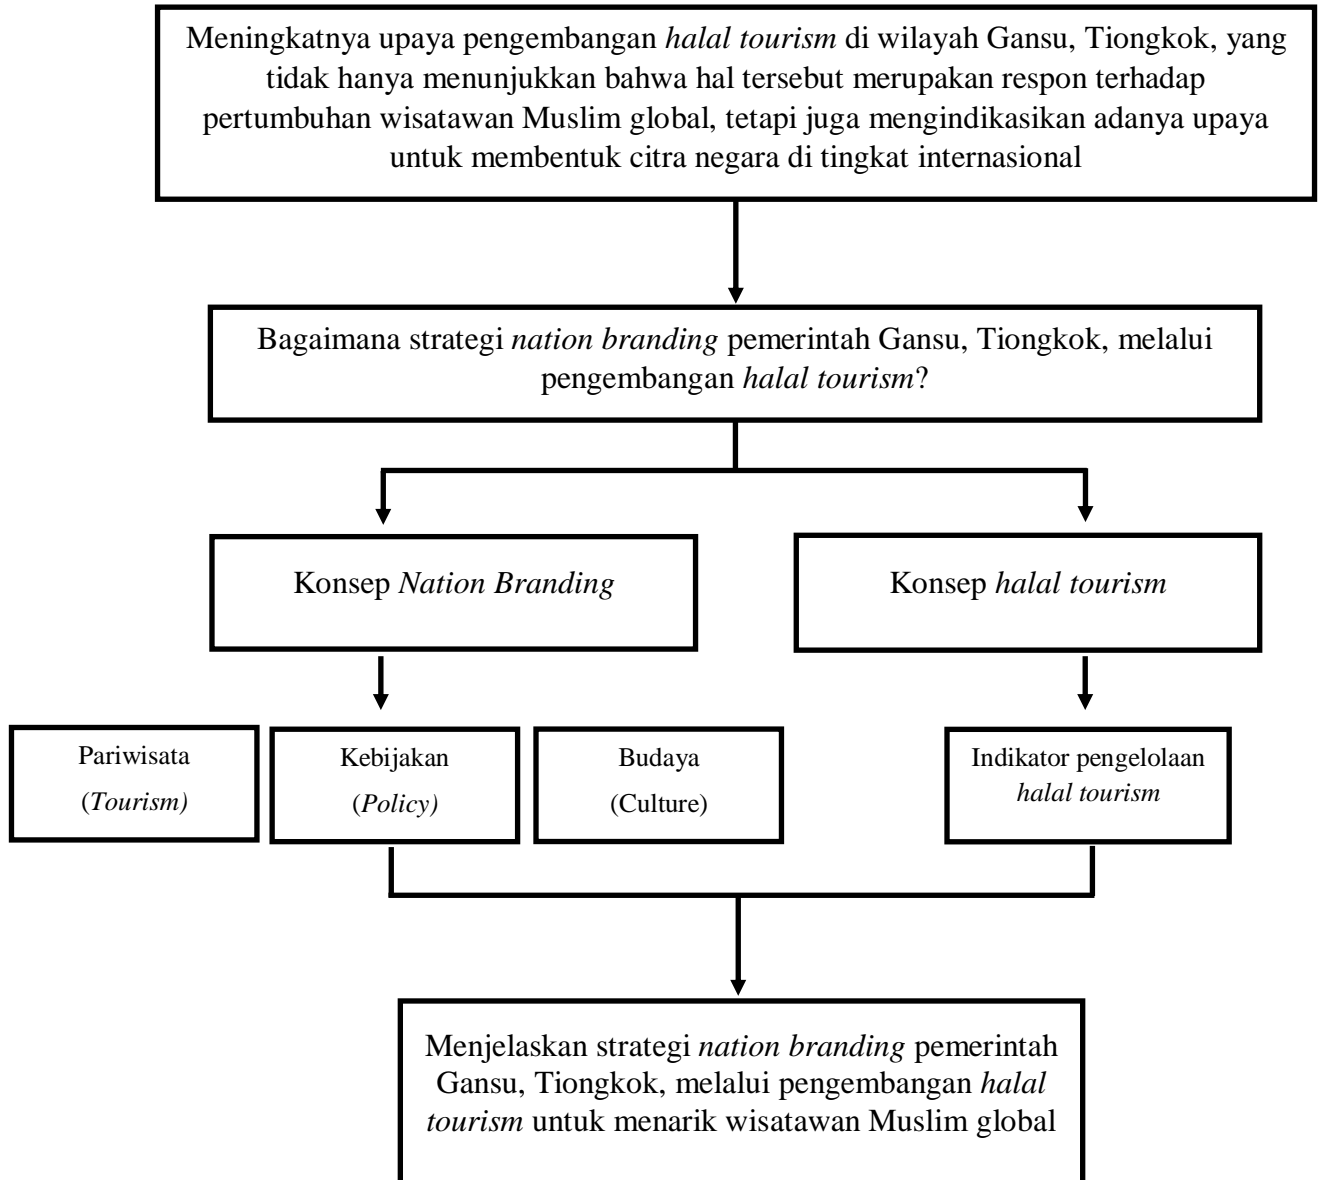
Meningkatnya upaya pengembangan halal tourism di wilayah Gansu, Tiongkok, yang tidak hanya menunjukkan bahwa hal tersebut merupakan respon terhadap pertumbuhan wisatawan Muslim global, tetapi juga mengindikasikan adanya upaya untuk membentuk citra negara di tingkat internasional

Bagaimana strategi nation branding pemerintah Gansu, Tiongkok, melalui pengembangan halal tourism?

Konsep Nation Branding

Konsep halal tourism

Pariwisata (Tourism)

Kebijakan (Policy)

Budaya (Culture)

Indikator pengelolaan halal tourism

Menjelaskan strategi nation branding pemerintah Gansu, Tiongkok, melalui pengembangan halal tourism untuk menarik wisatawan Muslim global